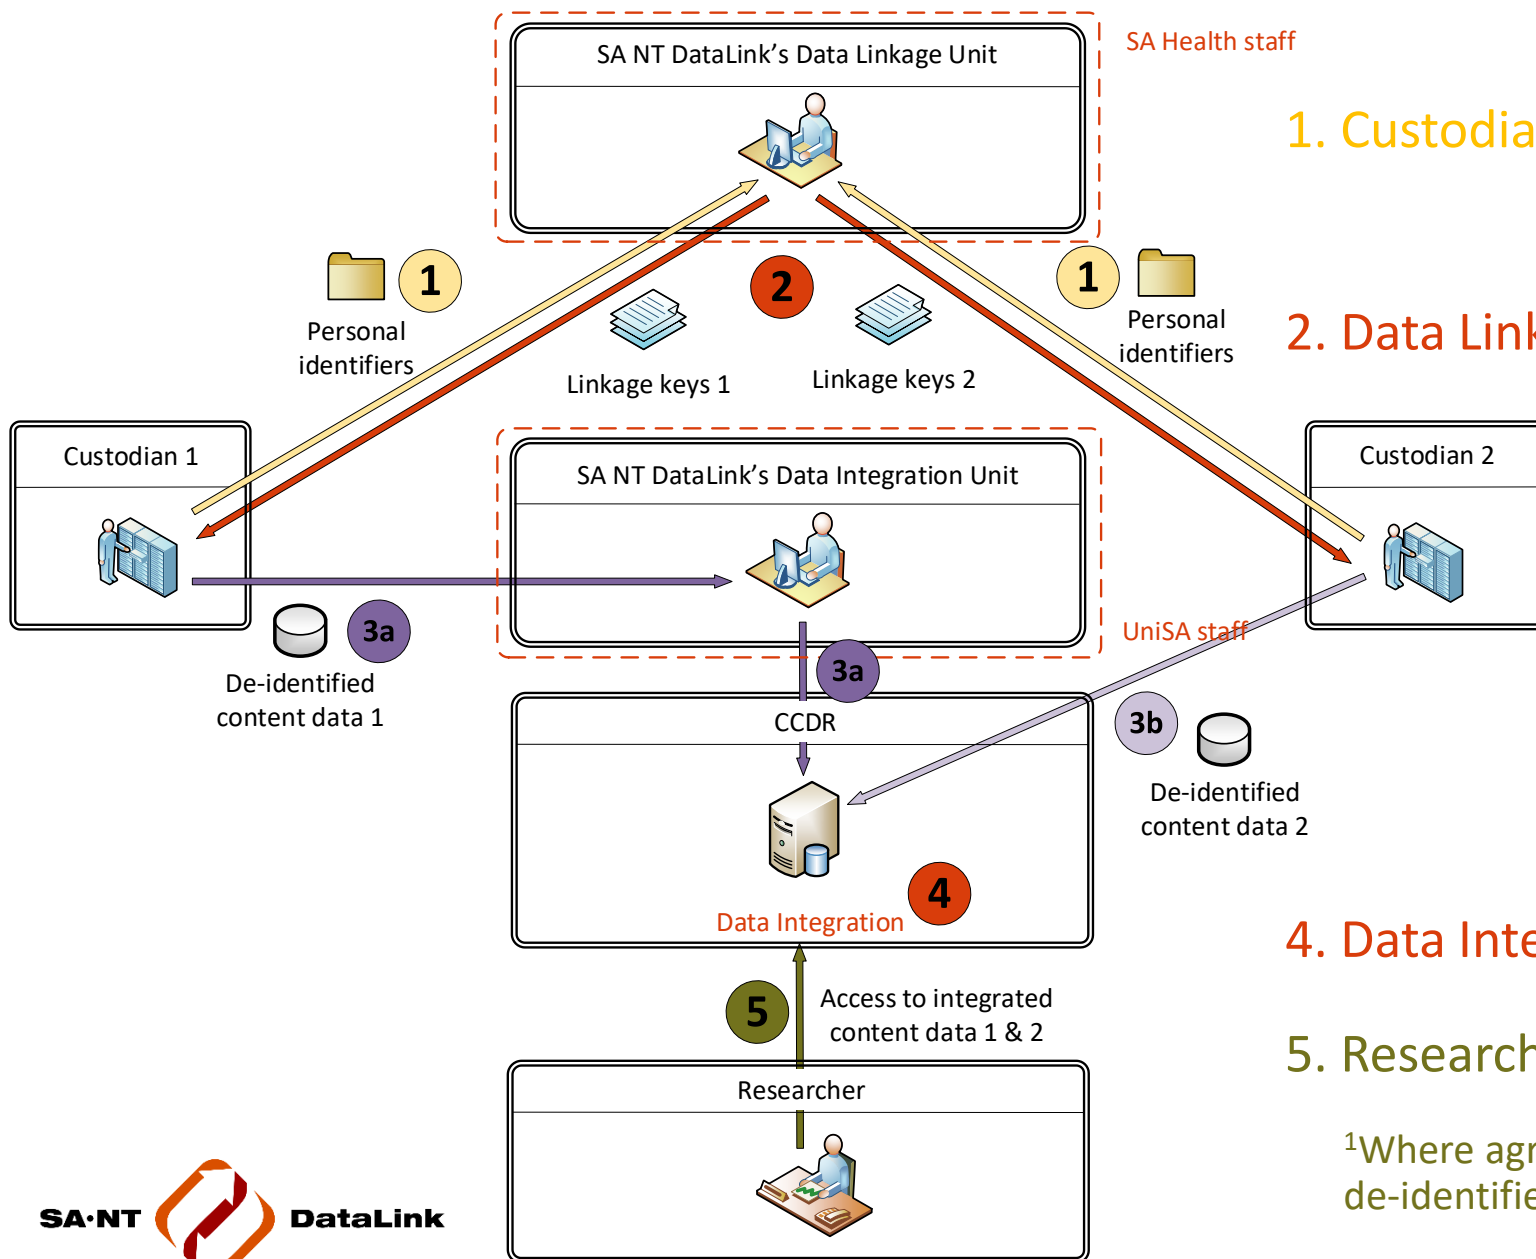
SA NT DataLink's Data Linkage Unit

SA Health staff

1. Custodia

1

Personal identifiers

2

Linkage keys 1

Linkage keys 2

1

Personal identifiers

2. Data Link

Custodian 1

SA NT DataLink's Data Integration Unit

Custodian 2

3a

De-identified content data 1

UniSA staff

3a

CCDR

3b

De-identified content data 2

4

Data Integration

4. Data Inte

5

Access to integrated content data 1 & 2

5. Research

Researcher

$^1$Where agr
de-identifie

SA·NT DataLink